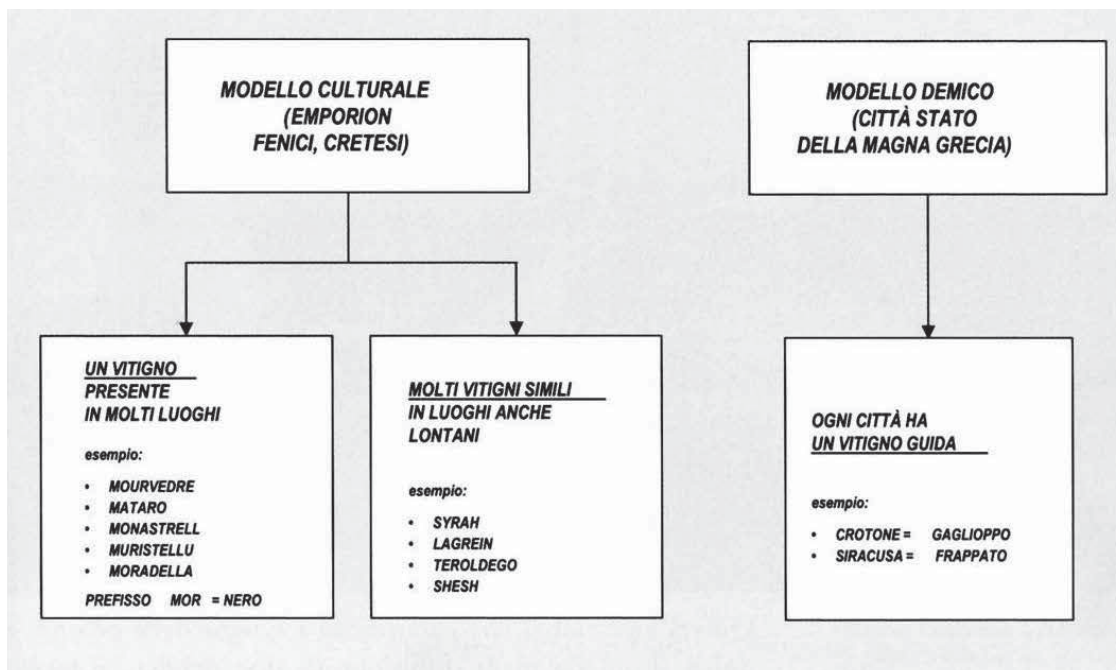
MODELLO CULTURALE
(EMPORION
FENICI, CRETESI)

MODELLO DEMICO
(CITTÀ STATO
DELLA MAGNA GRECIA)

UN VITIGNO
PRESENTE
IN MOLTI LUOGHI

esempio:

- MOURVEDRE
- MATARO
- MONASTRELL
- MURISTELLU
- MORADELLA

PREFISSO MOR = NERO

MOLTI VITIGNI SIMILI
IN LUOGHI ANCHE
LONTANI

esempio:

- SYRAH
- LAGREIN
- TEROLDEGO
- SHESH

OGNI CITTÀ HA
UN VITIGNO GUIDA

esempio:

- CROTONE = GAGLIOPPO
- SIRACUSA = FRAPPATO